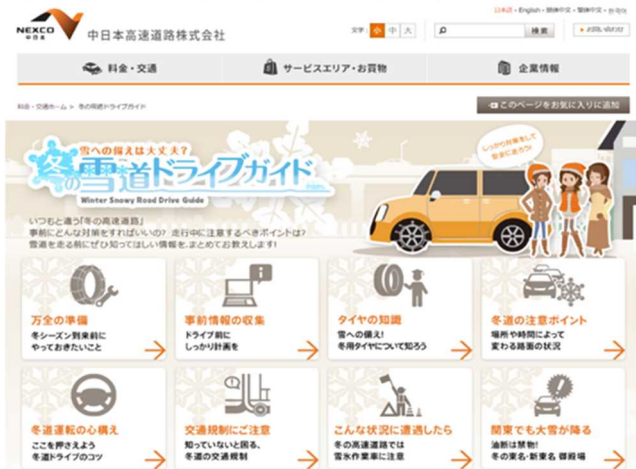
NEXCO 中日本

中日本高速道路株式会社

日本語 | English | 简体中文 | 繁體中文 | 한국어

文字 小 中 大

検索

お問い合わせ

料金・交通

サービスエリア・お買物

企業情報

料金・交通ホーム > 冬の雪道ドライブガイド

このページをお気に入りに追加

雪への備えは大丈夫?

冬の雪道ドライブガイド

Winter Snowy Road Drive Guide

しっかり対策をして安全に走ろう!

いつもと違う「冬の高速道路」
事前にどんな対策をすればいいの? 走行中に注意するべきポイントは?
雪道を走る前にぜひ知ってほしい情報を、まとめてお教えします!

万全の準備
冬シーズン到来前に
やっておきたいこと

事前情報の収集
ドライブ前に
しっかり計画を

タイヤの知識
雪への備え!
冬用タイヤについて知ろう

冬道の注意ポイント
場所や時間によって
変わる路面の状況

冬道運転の心構え
ここを押さえよう
冬道ドライブのコツ

交通規制にご注意
知っていないと困る、
冬の交通規制

こんな状況に遭遇したら
冬の高速道路では
雪氷作業車に注意

関東でも大雪が降る
油断は禁物!
冬の東名・新東名 御殿場